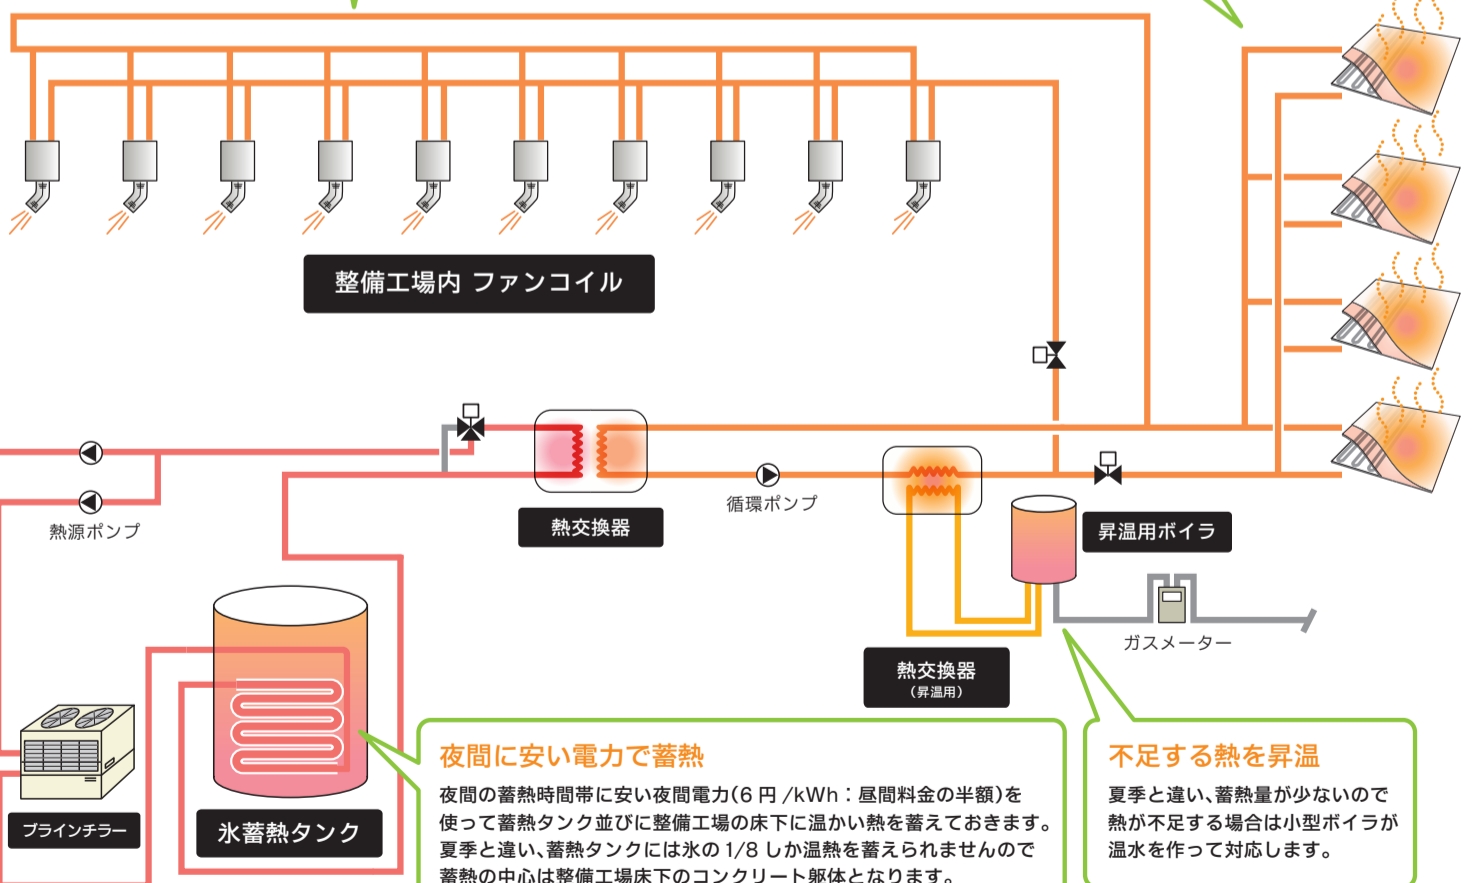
整備工場内 ファンコイル

熱源ポンプ

熱交換器

循環ポンプ

昇温用ボイラ

ガスメーター

熱交換器
（昇温用）

ブラインチラー

氷蓄熱タンク

夜間に安い電力で蓄熱

夜間の蓄熱時間帯に安い夜間電力(6 円 /kWh：昼間料金の半額)を使って蓄熱タンク並びに整備工場の床下に温かい熱を蓄えておきます。夏季と違い、蓄熱タンクには氷の 1/8 しか温熱を蓄えられませんので蓄熱の中心は整備工場床下のコンクリート躯体となります。

不足する熱を昇温

夏季と違い、蓄熱量が少ないので熱が不足する場合は小型ボイラが温水を作って対応します。